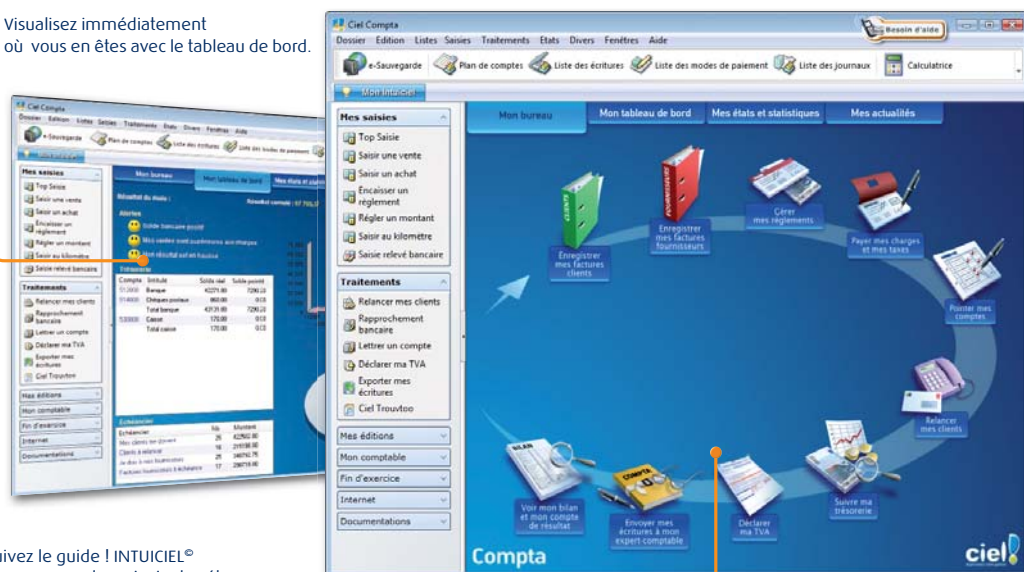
Visualisez immédiatement où vous en êtes avec le tableau de bord.

Ciel Compta
Dossier Edition Listes Saisies Traitements Etats Divers Fenêtres Aide
e-Sauvegarde Plan de comptes Liste des écritures Liste des modes de paiement
Mes saisies
Top Saisie
Saisir une vente
Saisir un achat
Encaisser un règlement
Régler un montant
Saisir au kilomètre
Saisie relevé bancaire
Traitements
Relancer mes clients
Rapprochement bancaire
Lettrer un compte
Déclarer ma TVA
Exporter mes écritures
Ciel Trouvtoo
Mes éditions
Mon comptable
Fin d'exercice
Internet
Documentations
Mon bureau
Mon tableau de bord
Mes états et statistiques
Alertes
Solde bancaire positif
Trésorerie
| Compte | Intitulé | Solde réel | Solde pointé |
|---|---|---|---|
| 512000 | Banque | 42271.00 | 7290.23 |
| 514000 | Chèques postaux | 860.00 | 0.00 |
| | Total banque | 43131.00 | 7290.23 |
| 530000 | Caisse | 170.00 | 0.00 |
| | Total caisse | 170.00 | 0.00 |
Echéancier
| Echéancier | Nb | Montant |
|---|---|---|
| Mes clients en retard | 25 | 422502.00 |
| Clients à relancer | 18 | 219198.00 |
| Je dois à mes fournisseurs | 25 | 348742.75 |
| Factures fournisseurs à échéance | 17 | 298718.00 |

Ciel Compta
Besoin d'aide
Dossier Edition Listes Saisies Traitements Etats Divers Fenêtres Aide
e-Sauvegarde Plan de comptes Liste des écritures Liste des modes de paiement Liste des journaux Calculatrice
Mon Intuiciel
Mes saisies
Top Saisie
Saisir une vente
Saisir un achat
Encaisser un règlement
Régler un montant
Saisir au kilomètre
Saisie relevé bancaire
Traitements
Relancer mes clients
Rapprochement bancaire
Lettrer un compte
Déclarer ma TVA
Exporter mes écritures
Ciel Trouvtoo
Mes éditions
Mon comptable
Fin d'exercice
Internet
Documentations
Mon bureau
Mon tableau de bord
Mes états et statistiques
Mes actualités
Enregistrer mes factures clients
Enregistrer mes factures fournisseurs
Gérer mes règlements
Payer mes charges et mes taxes
Pointer mes comptes
Relancer mes clients
Suivre ma trésorerie
Déclarer ma TVA
Envoyer mes écritures à mon expert-comptable
Voir mon bilan et mon compte de résultat
Compta
ciel

uivez le guide ! INTUICIEL©